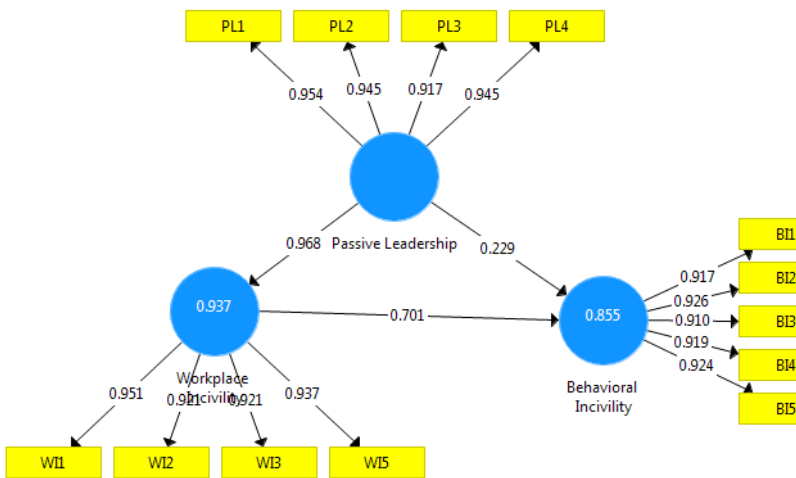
PL1
PL2
PL3
PL4
0.954
0.945
0.917
0.945
Passive Leadership
0.968
0.229
0.937
Workplace Incivility
0.701
0.855
Behavioral Incivility
0.917
0.926
0.910
0.919
0.924
BI1
BI2
BI3
BI4
BI5
0.951
0.921
0.921
0.937
WI1
WI2
WI3
WI5